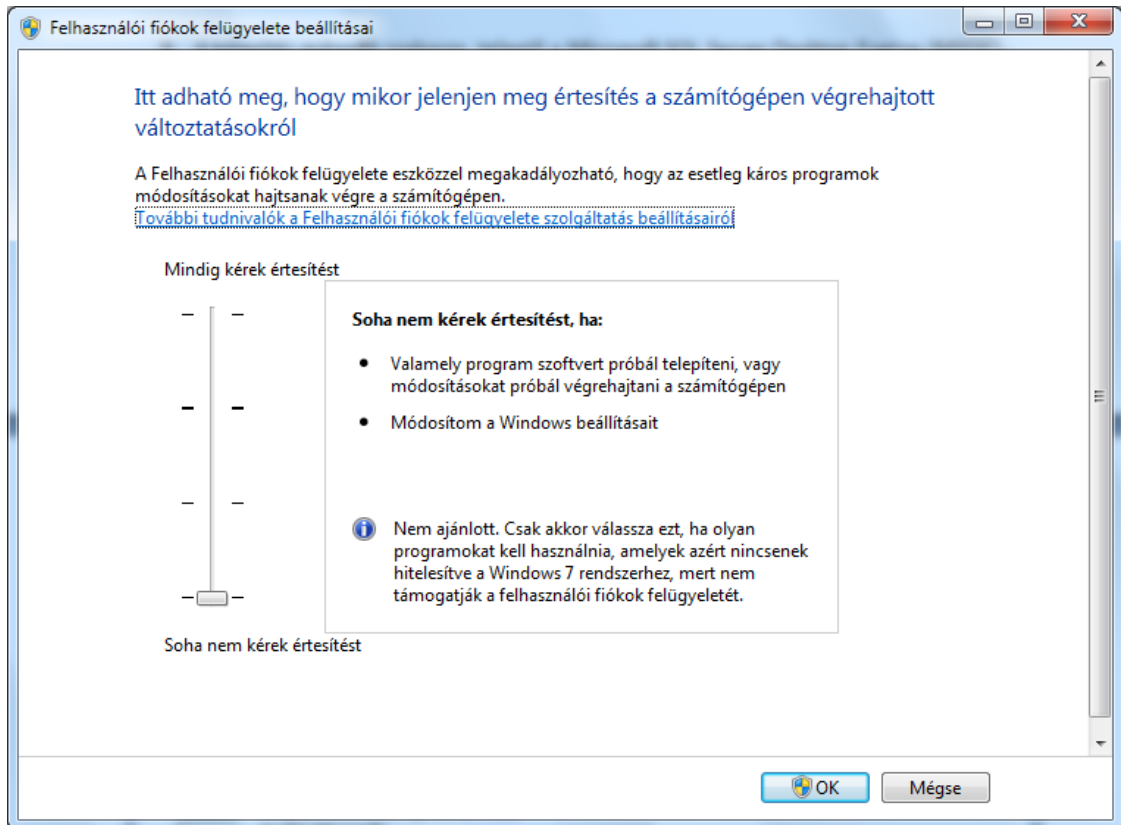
Felhasználói fiókok felügyelete beállításai

Itt adható meg, hogy mikor jelenjen meg értesítés a számítógépen végrehajtott változtatásokról

A Felhasználói fiókok felügyelete eszközzel megakadályozható, hogy az esetleg káros programok módosításokat hajtsanak végre a számítógépen.
További tudnivalók a Felhasználói fiókok felügyelete szolgáltatás beállításairól

Mindig kérek értesítést

Soha nem kérek értesítést, ha:

- Valamely program szoftvert próbál telepíteni, vagy módosításokat próbál végrehajtani a számítógépen
- Módosítom a Windows beállításait

Nem ajánlott. Csak akkor válassza ezt, ha olyan programokat kell használnia, amelyek azért nincsenek hitelesítve a Windows 7 rendszerhez, mert nem támogatják a felhasználói fiókok felügyeletét.

Soha nem kérek értesítést

OK
Mégse